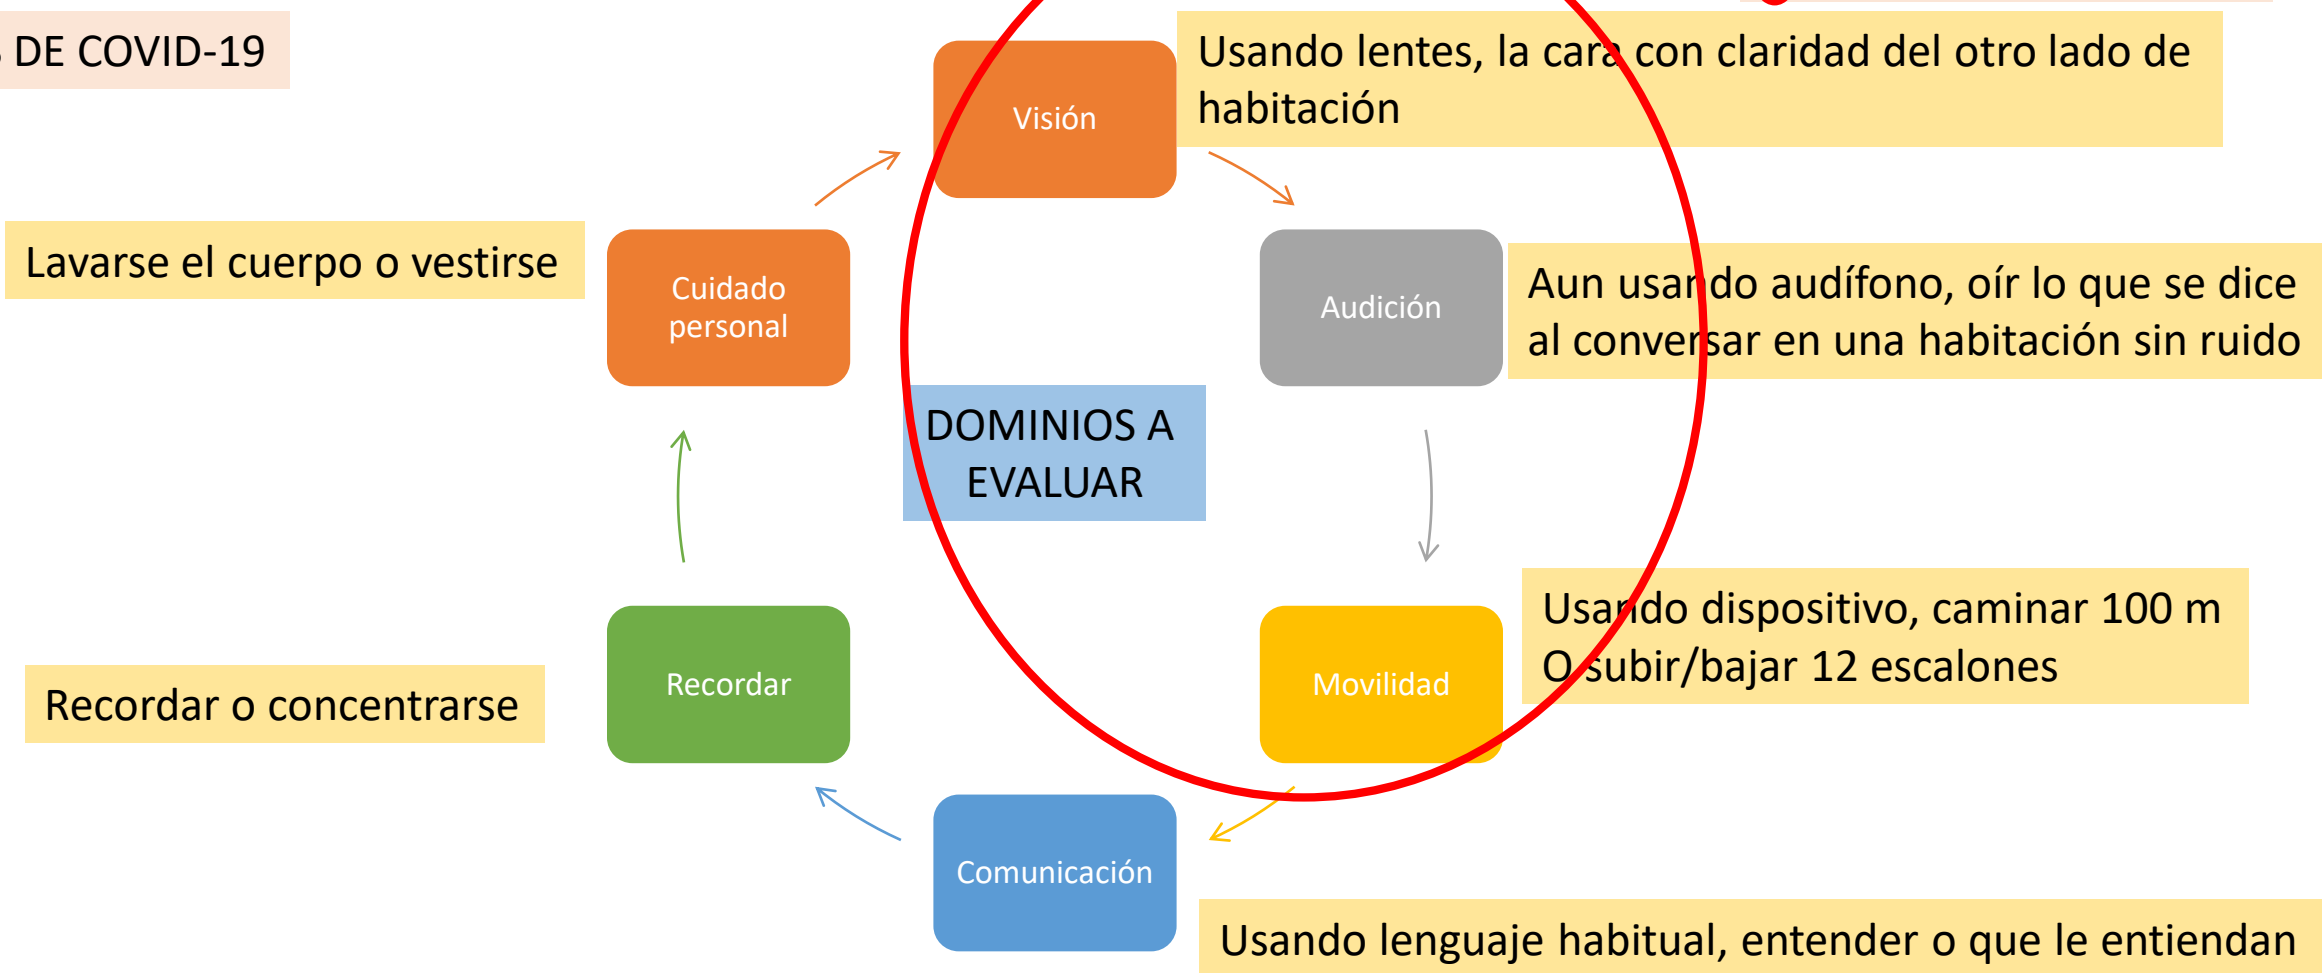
. DE COVID-19

Visión

Usando lentes, la cara con claridad del otro lado de habitación

Lavarse el cuerpo o vestirse

Cuidado personal

Audición

Aun usando audífono, oír lo que se dice al conversar en una habitación sin ruido

DOMINIOS A EVALUAR

Usando dispositivo, caminar 100 m O subir/bajar 12 escalones

Recordar

Movilidad

Recordar o concentrarse

Comunicación

Usando lenguaje habitual, entender o que le entiendan